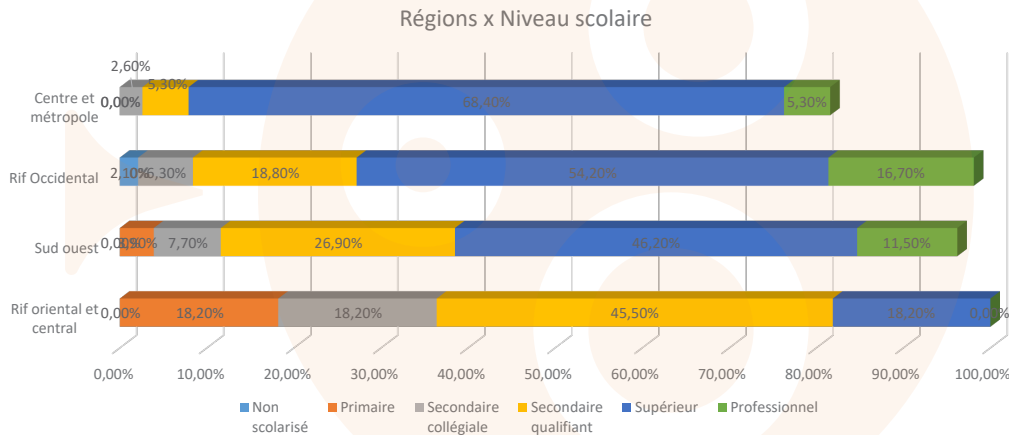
Régions x Niveau scolaire

Centre et métropole: 0,00%, 2,60%, 5,30%, 68,40%, 5,30%

Rif Occidental: 2,10%, 6,30%, 18,80%, 54,20%, 16,70%

Sud ouest: 0,00%, 3,90%, 7,70%, 26,90%, 46,20%, 11,50%

Rif oriental et central: 0,00%, 18,20%, 18,20%, 45,50%, 18,20%, 0,00%

0,00% 10,00% 20,00% 30,00% 40,00% 50,00% 60,00% 70,00% 80,00% 90,00% 100,00%

Non scolarisé | Primaire | Secondaire collégiale | Secondaire qualifiant | Supérieur | Professionnel